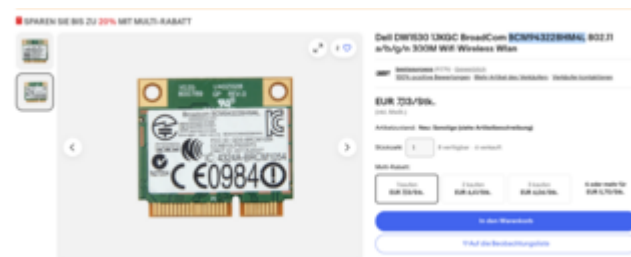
SPAREN SIE BIS ZU 20% MIT MULTI-RABATT

Dell DW1530 1JKGC BroadCom BCM94322HM8L 802.11 a/b/g/n 300M Wifi Wireless Wlan

EUR 7,13/Stk.

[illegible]

Artikelzustand: Neu: Sonstige (siehe Artikelbeschreibung)

Stückzahl 1

Multi-Rabatt

In den Warenkorb

Auf die Beobachtungsliste

C€0984